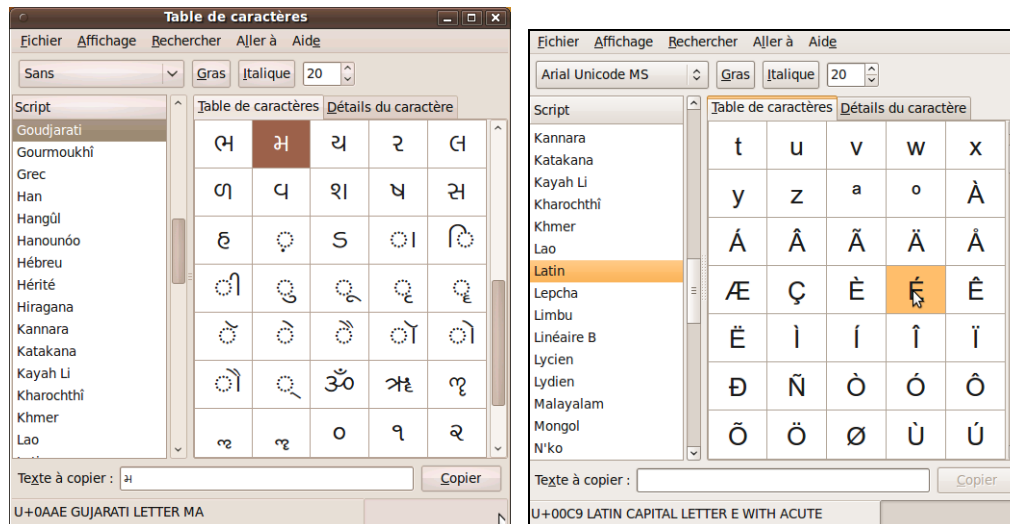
Table de caractères

Fichier Affichage Rechercher Aller à Aide

Sans

Gras Italique 20

Script

Goudjarati
Gourmoukhî
Grec
Han
Hangûl
Hanounóo
Hébreu
Hérité
Hiragana
Kannara
Katakana
Kayah Li
Kharochthî
Khmer
Lao

Table de caractères Détails du caractère

| ભ | મ | ય | ર | લ |
|---|---|---|---|---|
| ળ | વ | શ | ષ | સ |
| હ | ◌઼ | ઽ | ◌ા | ◌િ |
| ◌ી | ◌ુ | ◌ૂ | ◌ૃ | ◌ૄ |
| ◌ૅ | ◌ે | ◌ૈ | ◌ૉ | ◌ો |
| ◌ૌ | ◌્ | ૐ | ૠ | ૡ |
| ◌ૢ | ◌ૣ | ૦ | ૧ | ૨ |

Texte à copier : મ

Copier

U+0AAE GUJARATI LETTER MA

Fichier Affichage Rechercher Aller à Aide

Arial Unicode MS

Gras Italique 20

Script

Kannara
Katakana
Kayah Li
Kharochthî
Khmer
Lao
Latin
Lepcha
Limbu
Linéaire B
Lycien
Lydien
Malayalam
Mongol
N'ko

Table de caractères Détails du caractère

| t | u | v | w | x |
|---|---|---|---|---|
| y | z | ª | º | À |
| Á | Â | Ã | Ä | Å |
| Æ | Ç | È | É | Ê |
| Ë | Ì | Í | Î | Ï |
| Ð | Ñ | Ò | Ó | Ô |
| Õ | Ö | Ø | Ù | Ú |

Texte à copier :

Copier

U+00C9 LATIN CAPITAL LETTER E WITH ACUTE